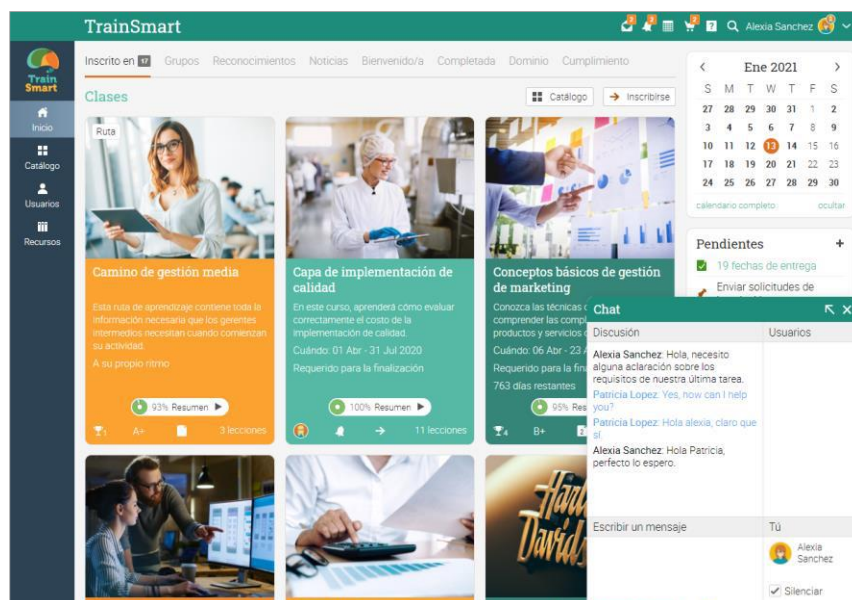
TrainSmart

Alexia Sanchez

Train Smart

Inicio

Catálogo

Usuarios

Recursos

Inscrito en 17 Grupos Reconocimientos Noticias Bienvenido/a Completada Dominio Cumplimiento

Clases

Catálogo

Inscribirse

Ruta

Camino de gestión media

Esta ruta de aprendizaje contiene toda la información necesaria que los gerentes intermedios necesitan cuando comienzan su actividad.

A su propio ritmo

93% Resumen

A+

3 lecciones

Capa de implementación de calidad

En este curso, aprenderá cómo evaluar correctamente el costo de la implementación de calidad.

Cuándo: 01 Abr - 31 Jul 2020

Requerido para la finalización

100% Resumen

11 lecciones

Conceptos básicos de gestión de marketing

Conozca las técnicas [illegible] comprender las comp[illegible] productos y servicios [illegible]

Cuándo: 06 Abr - 23 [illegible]

Requerido para la fi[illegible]

763 días restantes

95% Res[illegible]

B+

Ene 2021

| S | M | T | W | T | F | S |
|---|---|---|---|---|---|---|
| 27 | 28 | 29 | 30 | 31 | 1 | 2 |
| 3 | 4 | 5 | 6 | 7 | 8 | 9 |
| 10 | 11 | 12 | 13 | 14 | 15 | 16 |
| 17 | 18 | 19 | 20 | 21 | 22 | 23 |
| 24 | 25 | 26 | 27 | 28 | 29 | 30 |

calendario completo

ocultar

Pendientes

19 fechas de entrega

Enviar solicitudes de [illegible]

Chat

Discusión

Usuarios

Alexia Sanchez: Hola, necesito alguna aclaración sobre los requisitos de nuestra última tarea.

Patricia Lopez: Yes, how can I help you?

Patricia Lopez: Hola alexia, claro que sí

Alexia Sanchez: Hola Patricia, perfecto lo espero.

Escribir un mensaje

Tú

Alexia Sanchez

Silenciar